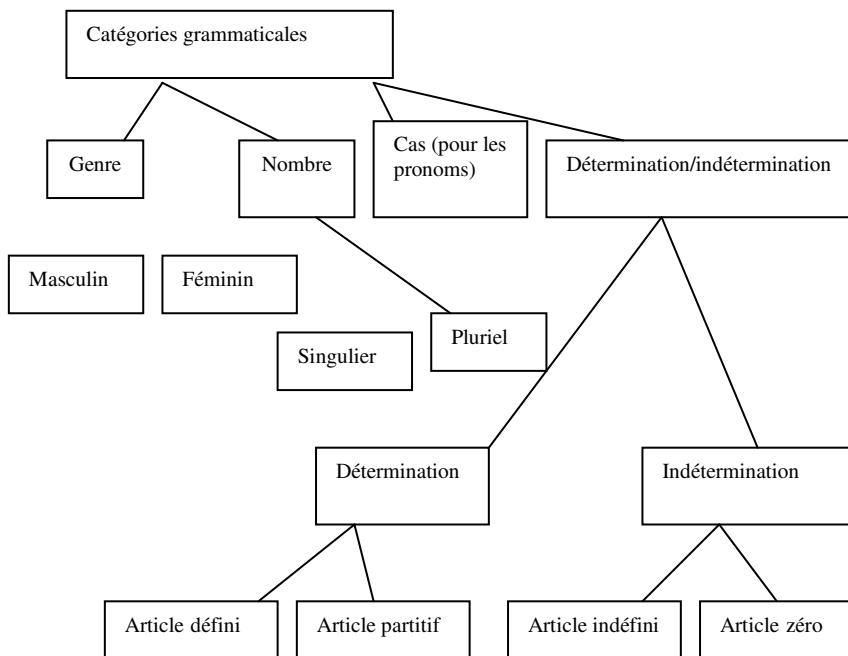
Catégories grammaticales

Genre

Nombre

Cas (pour les pronoms)

Détermination/indétermination

Masculin

Féminin

Pluriel

Singulier

Détermination

Indétermination

Article défini

Article partitif

Article indéfini

Article zéro